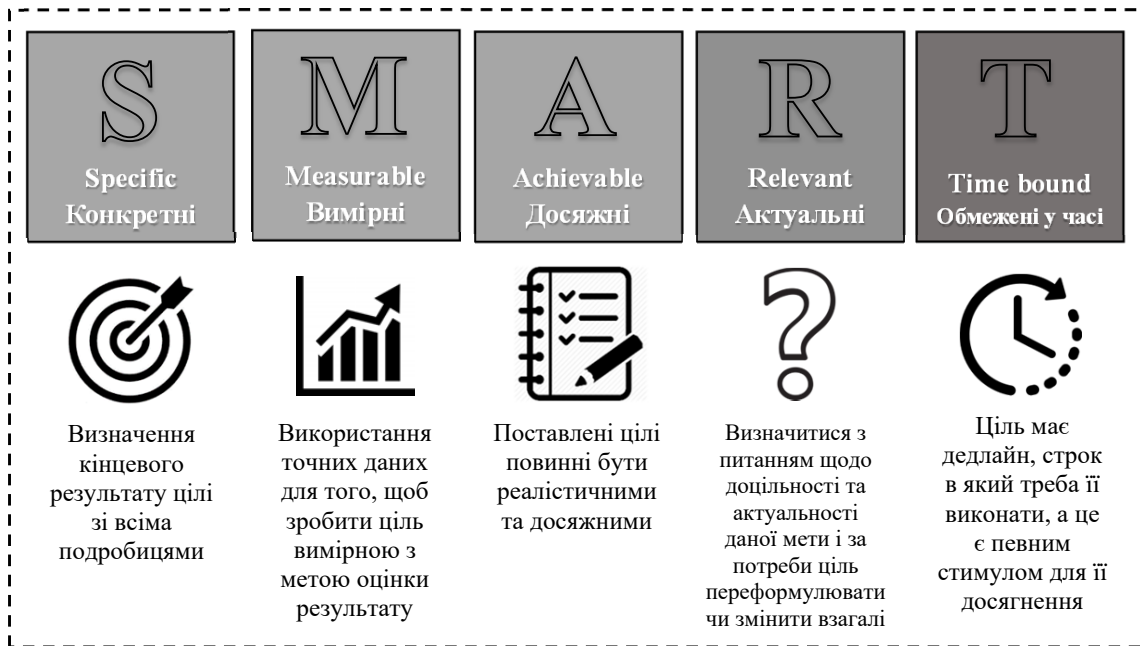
S

Specific
Конкретні

M

Measurable
Вимірні

A

Achievable
Досяжні

R

Relevant
Актуальні

T

Time bound
Обмежені у часі

Визначення кінцевого результату цілі зі всіма подробицями

Використання точних даних для того, щоб зробити ціль вимірною з метою оцінки результату

Поставлені цілі повинні бути реалістичними та досяжними

Визначитися з питанням щодо доцільності та актуальності даної мети і за потреби ціль переформулювати чи змінити взагалі

Ціль має дедлайн, строк в який треба її виконати, а це є певним стимулом для її досягнення